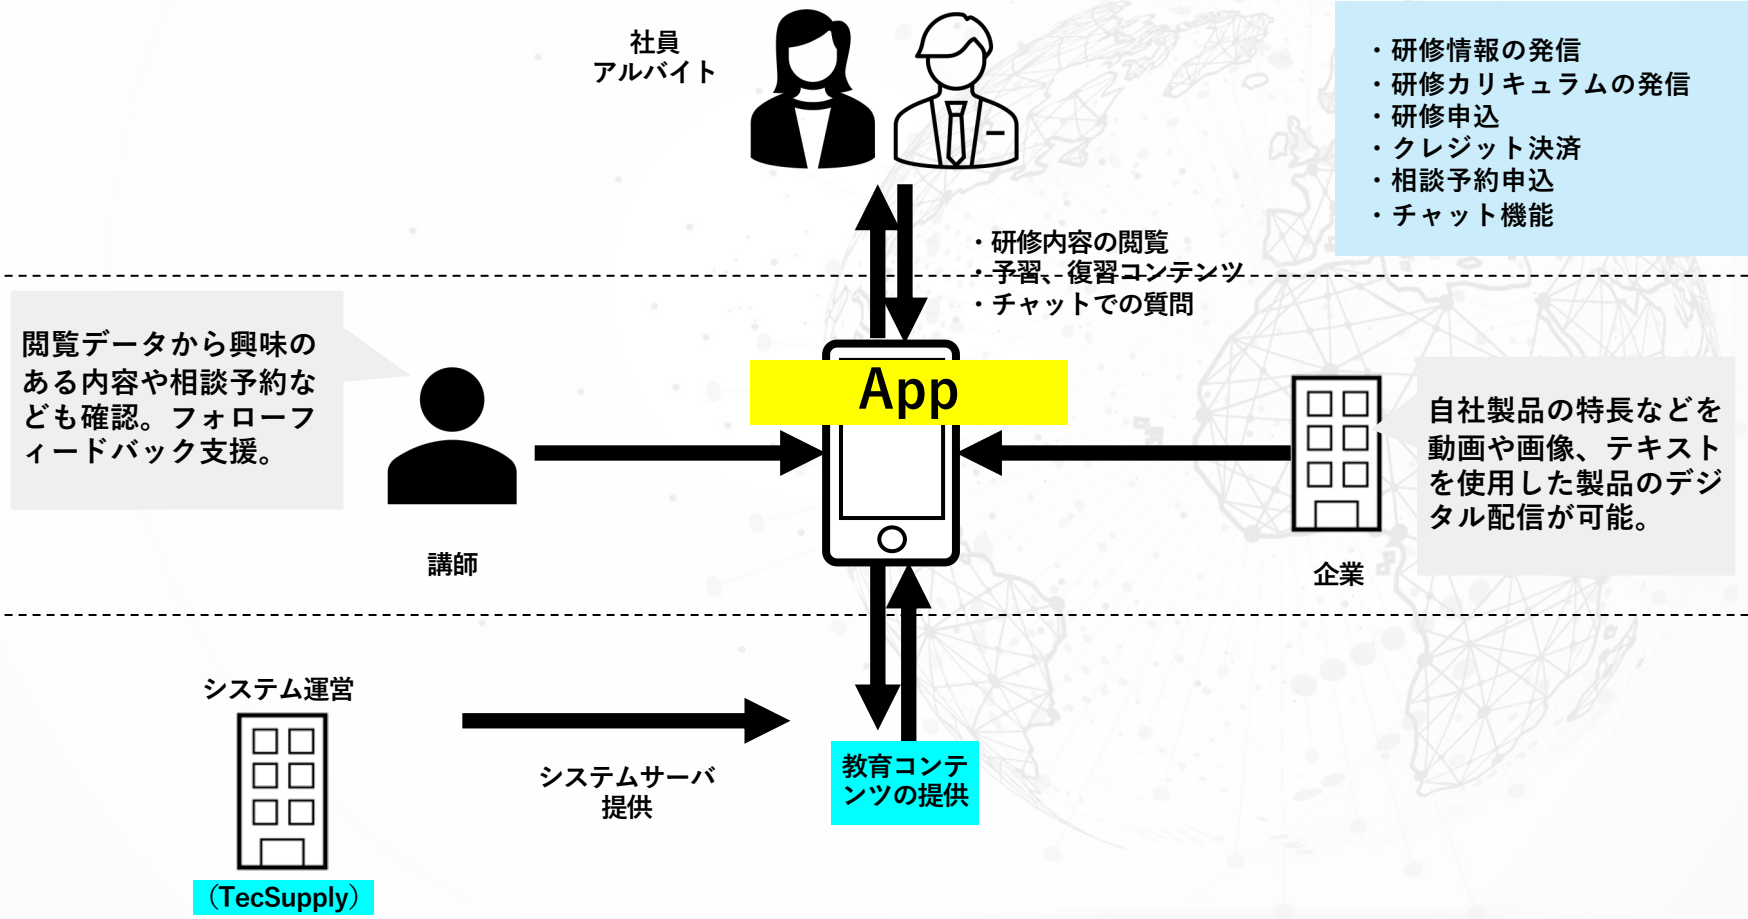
社員
アルバイト

・研修情報の発信
・研修カリキュラムの発信
・研修申込
・クレジット決済
・相談予約申込
・チャット機能

・研修内容の閲覧
・予習、復習コンテンツ
・チャットでの質問

閲覧データから興味のある内容や相談予約なども確認。フォローフィードバック支援。

App

自社製品の特長などを動画や画像、テキストを使用した製品のデジタル配信が可能。

講師

企業

システム運営

システムサーバ提供

教育コンテンツの提供

(TecSupply)